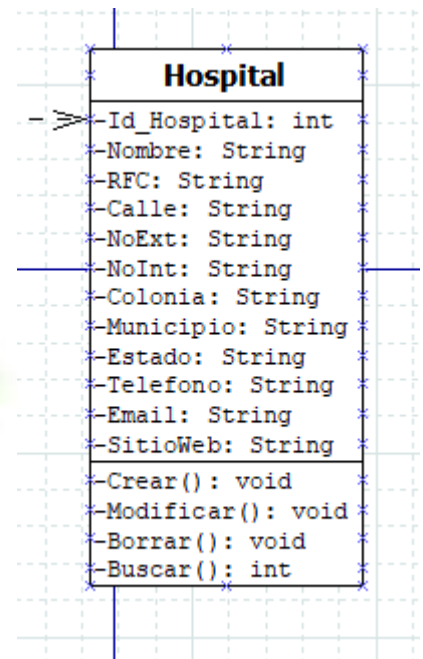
Hospital

-Id_Hospital: int
-Nombre: String
-RFC: String
-Calle: String
-NoExt: String
-NoInt: String
-Colonia: String
-Municipio: String
-Estado: String
-Telefono: String
-Email: String
-SitioWeb: String

-Crear(): void
-Modificar(): void
-Borrar(): void
-Buscar(): int